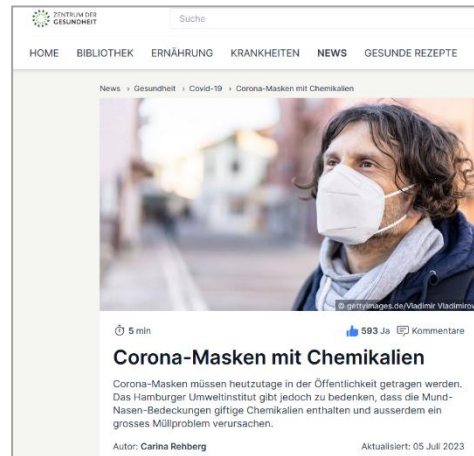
ZENTRUM DER GESUNDHEIT

Suche

HOME BIBLIOTHEK ERNÄHRUNG KRANKHEITEN NEWS GESUNDE REZEPTE

News › Gesundheit › Covid-19 › Corona-Masken mit Chemikalien

© gettyimages.de/Vladimir Vladimirov

5 min

593 Ja Kommentare

Corona-Masken mit Chemikalien

Corona-Masken müssen heutzutage in der Öffentlichkeit getragen werden. Das Hamburger Umweltinstitut gibt jedoch zu bedenken, dass die Mund-Nasen-Bedeckungen giftige Chemikalien enthalten und ausserdem ein grosses Müllproblem verursachen.

Autor: Carina Rehberg

Aktualisiert: 05 Juli 2023